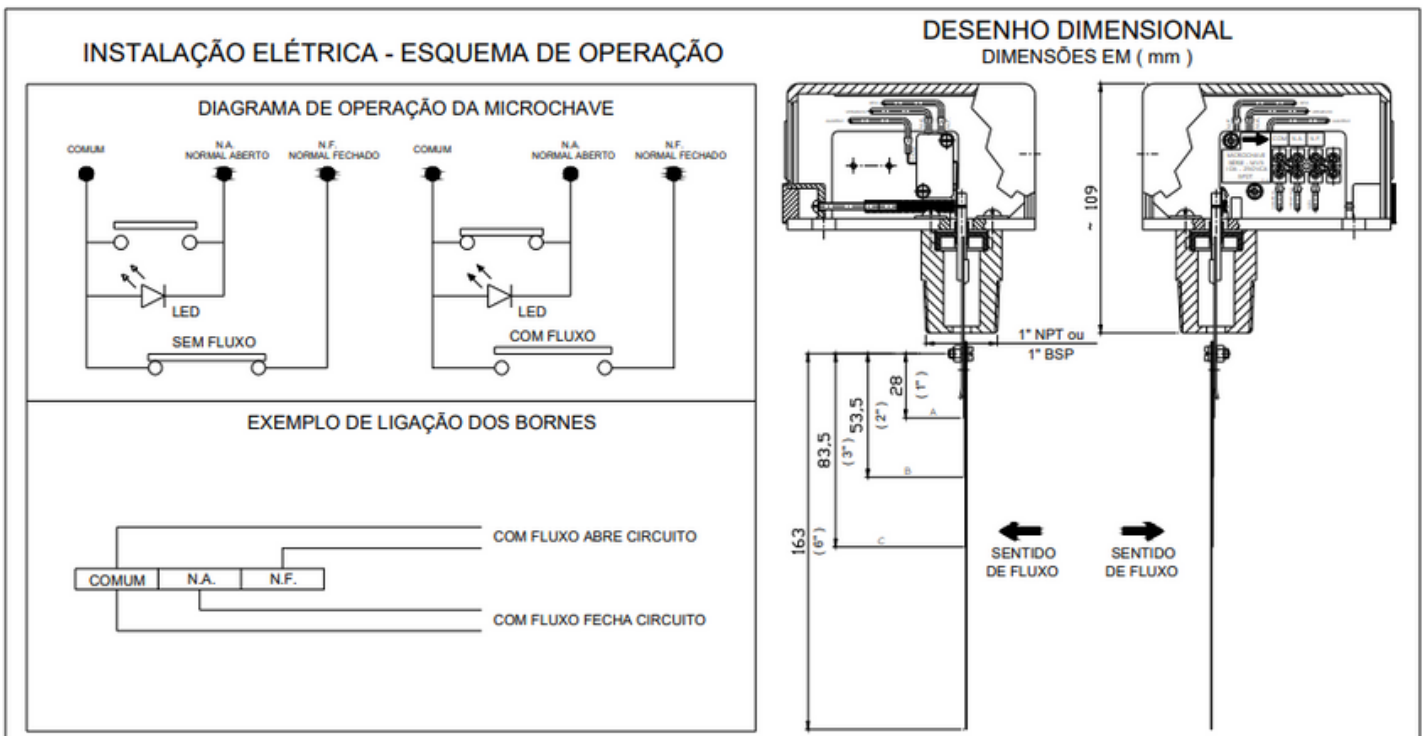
INSTALAÇÃO ELÉTRICA - ESQUEMA DE OPERAÇÃO

DIAGRAMA DE OPERAÇÃO DA MICROCHAVE

COMUM
N.A.
NORMAL ABERTO
N.F.
NORMAL FECHADO
COMUM
N.A.
NORMAL ABERTO
N.F.
NORMAL FECHADO

LED
SEM FLUXO

LED
COM FLUXO

EXEMPLO DE LIGAÇÃO DOS BORNES

COM FLUXO ABRE CIRCUITO

| COMUM | N.A. | N.F. |
|---|---|---|

COM FLUXO FECHA CIRCUITO

DESENHO DIMENSIONAL
DIMENSÕES EM ( mm )

COM N.A. N.F.
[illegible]

~ 109

1" NPT ou
1" BSP

28
(1")
A
53,5
(2")
B
83,5
(3")
163
(6")
C

SENTIDO
DE FLUXO

SENTIDO
DE FLUXO